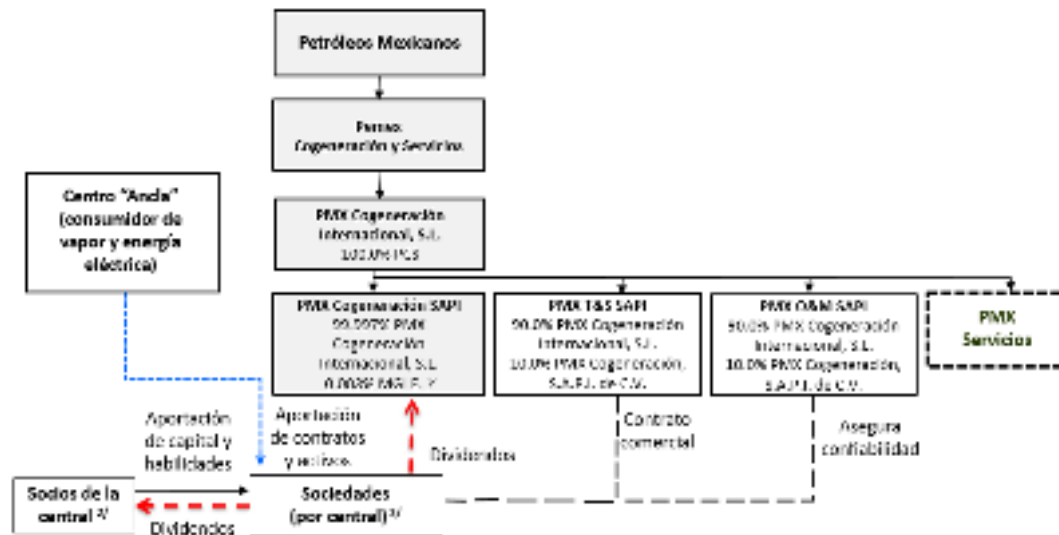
Petróleos Mexicanos

Pemex Cogeneración y Servicios

PMX Cogeneración Internacional, S.L. 100.0% PCS

Centro "Ancla" (consumidor de vapor y energía eléctrica)

PMX Cogeneración SAPI 99.997% PMX Cogeneración Internacional, S.L. 0.003% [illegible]

PMX T&S SAPI 90.0% PMX Cogeneración Internacional, S.L. 10.0% PMX Cogeneración, S.A.P.I. de C.V.

PMX O&M SAPI 90.0% PMX Cogeneración Internacional, S.L. 10.0% PMX Cogeneración, S.A.P.I. de C.V.

PMX Servicios

Aportación de capital y habilidades

Aportación de contratos y activos

Dividendos

Contrato comercial

Asegura confiabilidad

Socios de la central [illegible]

Sociedades (por central) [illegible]

Dividendos